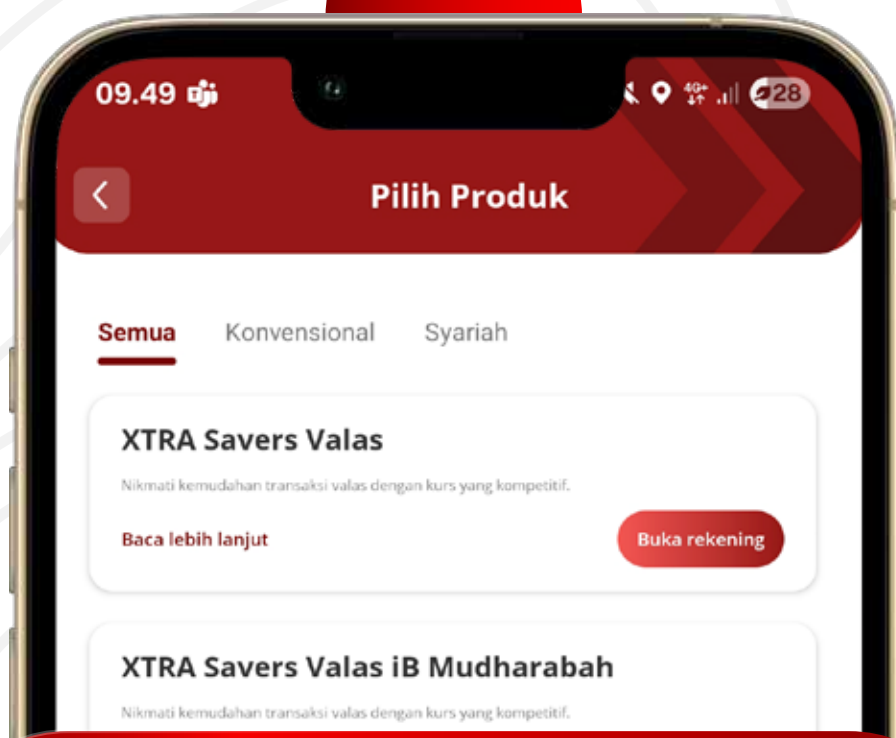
09.49

4G+

28

Pilih Produk

Semua Konvensional Syariah

XTRA Savers Valas

Nikmati kemudahan transaksi valas dengan kurs yang kompetitif.

Baca lebih lanjut

Buka rekening

XTRA Savers Valas iB Mudharabah

Nikmati kemudahan transaksi valas dengan kurs yang kompetitif.